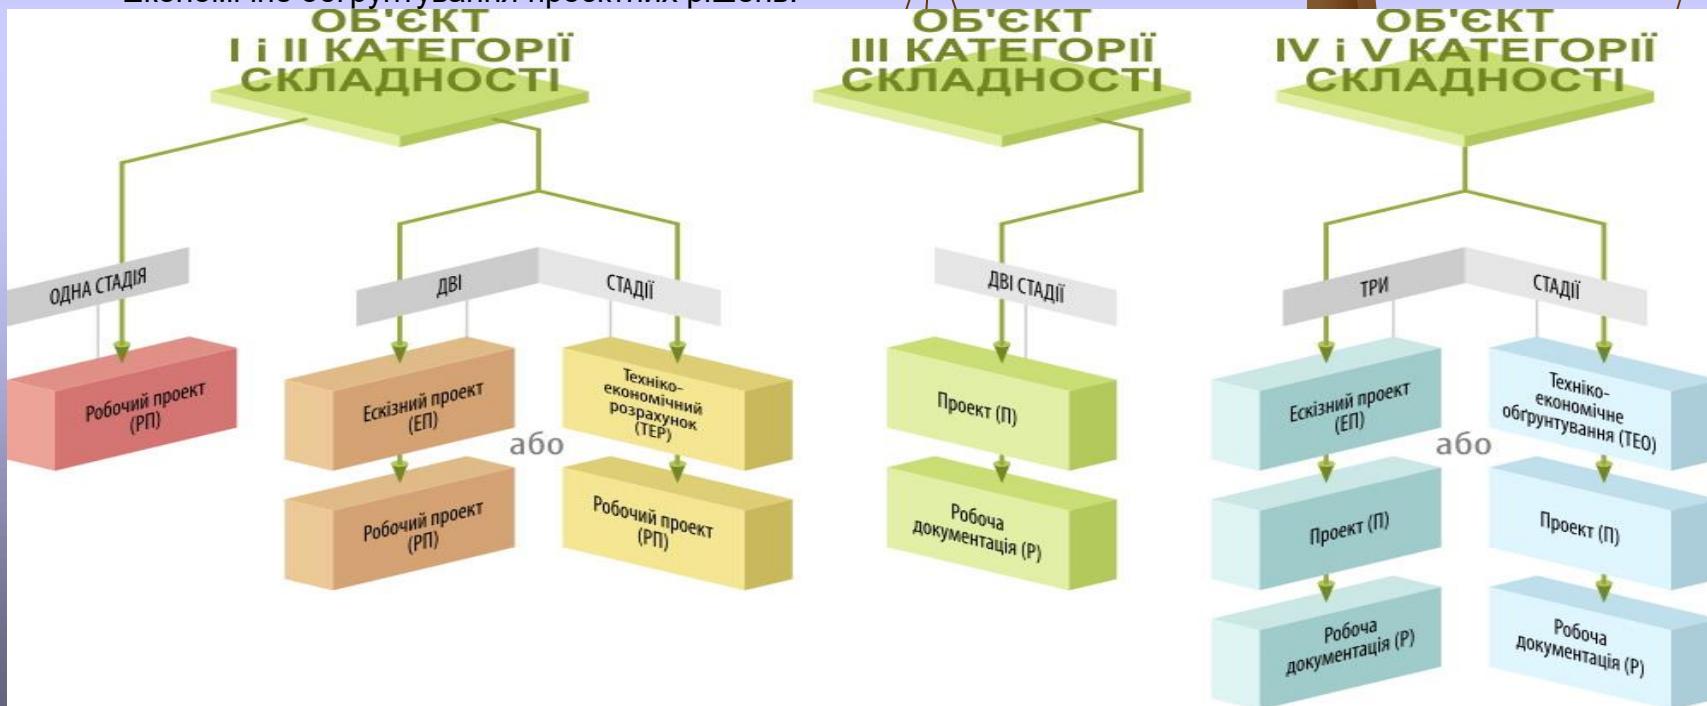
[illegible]

ОБ'ЄКТ
І і ІІ КАТЕГОРІЇ
СКЛАДНОСТІ

ОДНА СТАДІЯ

Робочий проект (РП)

ДВІ СТАДІЇ

Ескізний проект (ЕП)

Робочий проект (РП)

або

Техніко-економічний розрахунок (ТЕР)

Робочий проект (РП)

ОБ'ЄКТ
ІІІ КАТЕГОРІЇ
СКЛАДНОСТІ

ДВІ СТАДІЇ

Проект (П)

Робоча документація (Р)

ОБ'ЄКТ
IV і V КАТЕГОРІЇ
СКЛАДНОСТІ

ТРИ СТАДІЇ

Ескізний проект (ЕП)

Проект (П)

Робоча документація (Р)

або

Техніко-економічне обґрунтування (ТЕО)

Проект (П)

Робоча документація (Р)